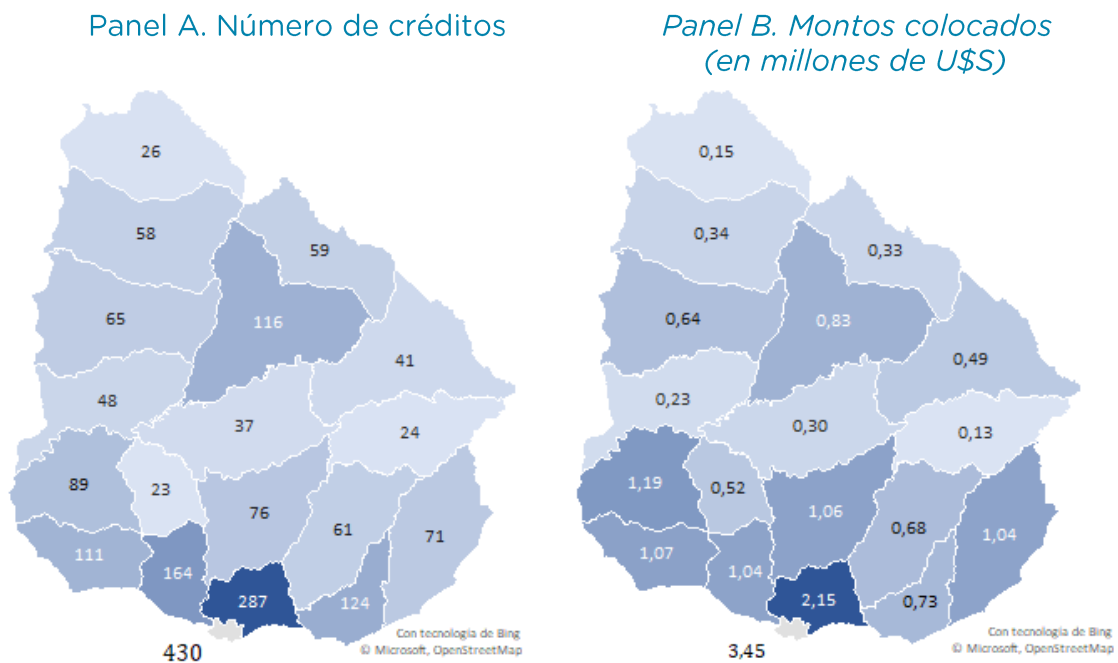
Panel A. Número de créditos

26
58
59
65
116
41
48
37
24
89
23
76
61
71
111
164
287
124
430

Con tecnología de Bing
© Microsoft, OpenStreetMap

Panel B. Montos colocados (en millones de U$S)

0,15
0,34
0,33
0,64
0,83
0,49
0,23
0,30
0,13
1,19
0,52
1,06
0,68
1,04
1,07
1,04
2,15
0,73
3,45

Con tecnología de Bing
© Microsoft, OpenStreetMap